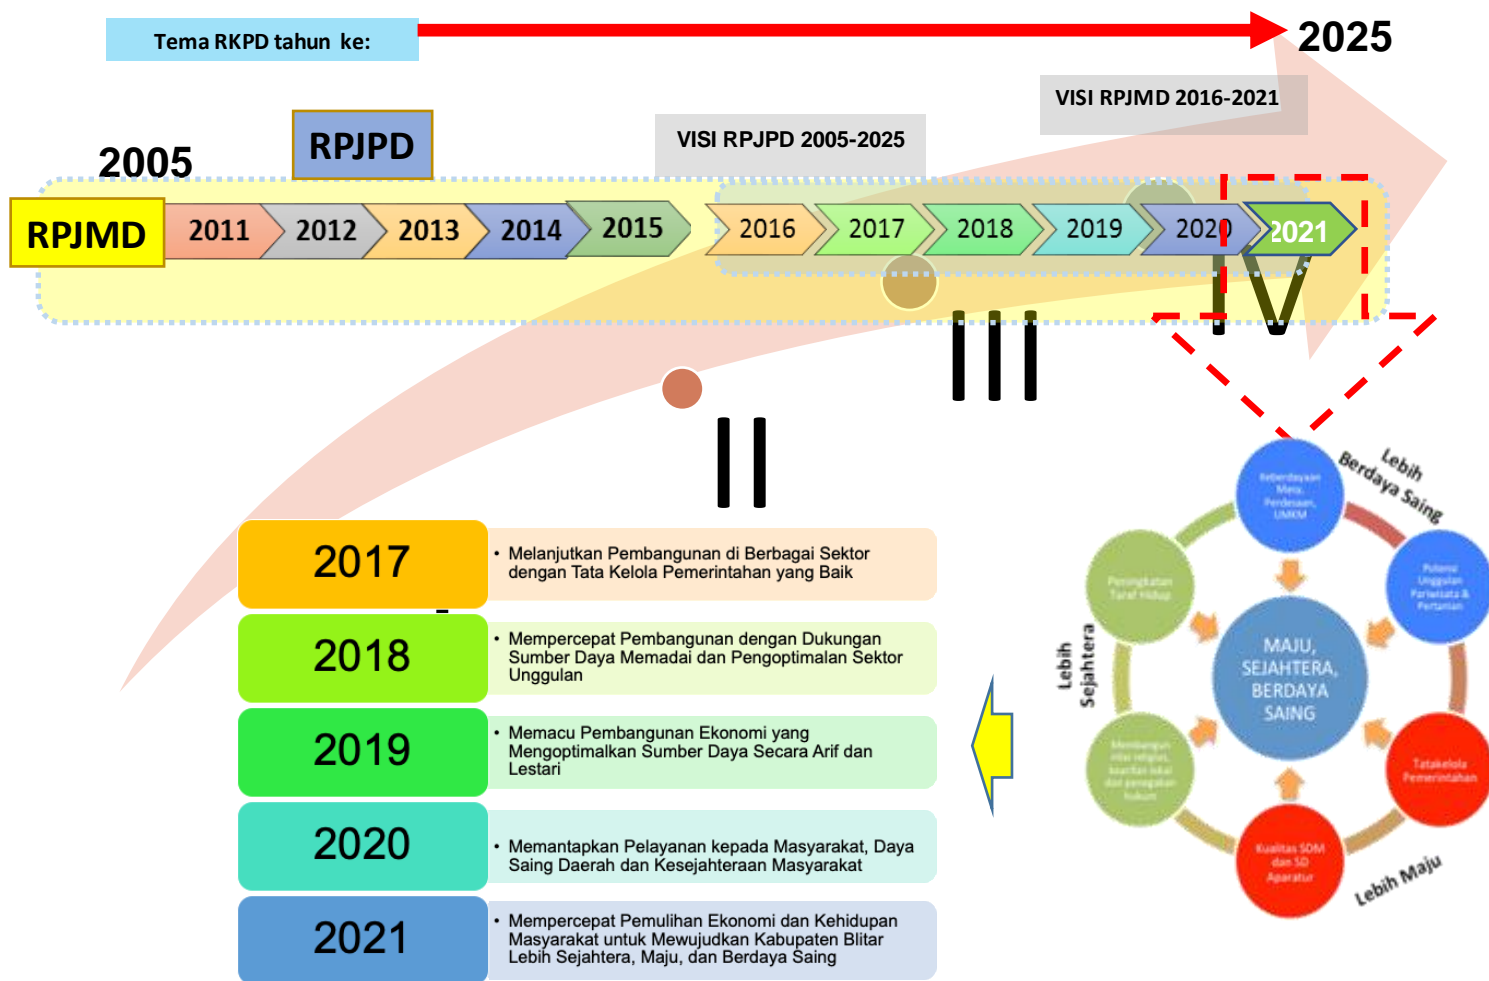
Tema RKPD tahun ke:

2025

VISI RPJMD 2016-2021

RPJPD

VISI RPJPD 2005-2025

2005

RPJMD

2011 2012 2013 2014 2015 2016 2017 2018 2019 2020 2021

IV

III

II

| | |
|---|---|
| 2017 | • Melanjutkan Pembangunan di Berbagai Sektor dengan Tata Kelola Pemerintahan yang Baik |
| 2018 | • Mempercepat Pembangunan dengan Dukungan Sumber Daya Memadai dan Pengoptimalan Sektor Unggulan |
| 2019 | • Memacu Pembangunan Ekonomi yang Mengoptimalkan Sumber Daya Secara Arif dan Lestari |
| 2020 | • Memantapkan Pelayanan kepada Masyarakat, Daya Saing Daerah dan Kesejahteraan Masyarakat |
| 2021 | • Mempercepat Pemulihan Ekonomi dan Kehidupan Masyarakat untuk Mewujudkan Kabupaten Blitar Lebih Sejahtera, Maju, dan Berdaya Saing |

Lebih Berdaya Saing

Keberdayaan Desa, Perdesaan, UMKM

Potensi Unggulan Pariwisata & Pertanian

Peningkatan Taraf Hidup

Lebih Sejahtera

MAJU, SEJAHTERA, BERDAYA SAING

Membangun nilai religius, kearifan lokal dan penegakan hukum

Tatakelola Pemerintahan

Kualitas SDM dan SD Aparatur

Lebih Maju